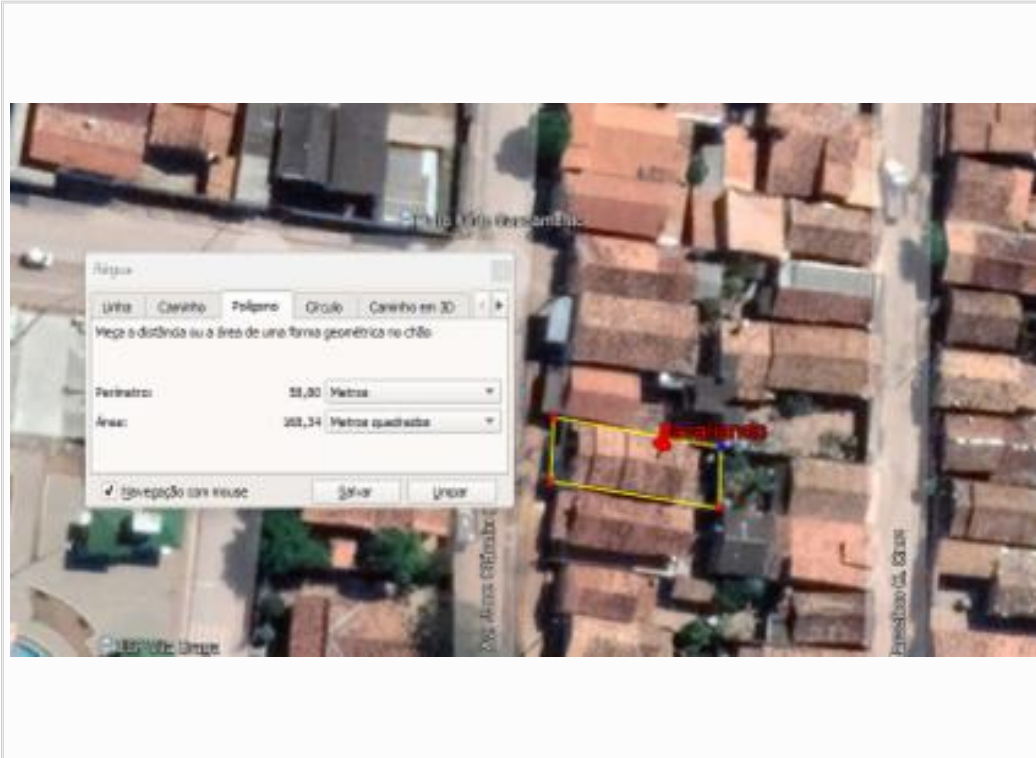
Régua

Linha | Caminho | Polígono | Círculo | Caminho em 3D

Meça a distância ou a área de uma forma geométrica no chão

Perímetro: 55,80 Metros

Área: 168,34 Metros quadrados

✓ Navegação com mouse | Salvar | Limpar

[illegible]

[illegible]

Av. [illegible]

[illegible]

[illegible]